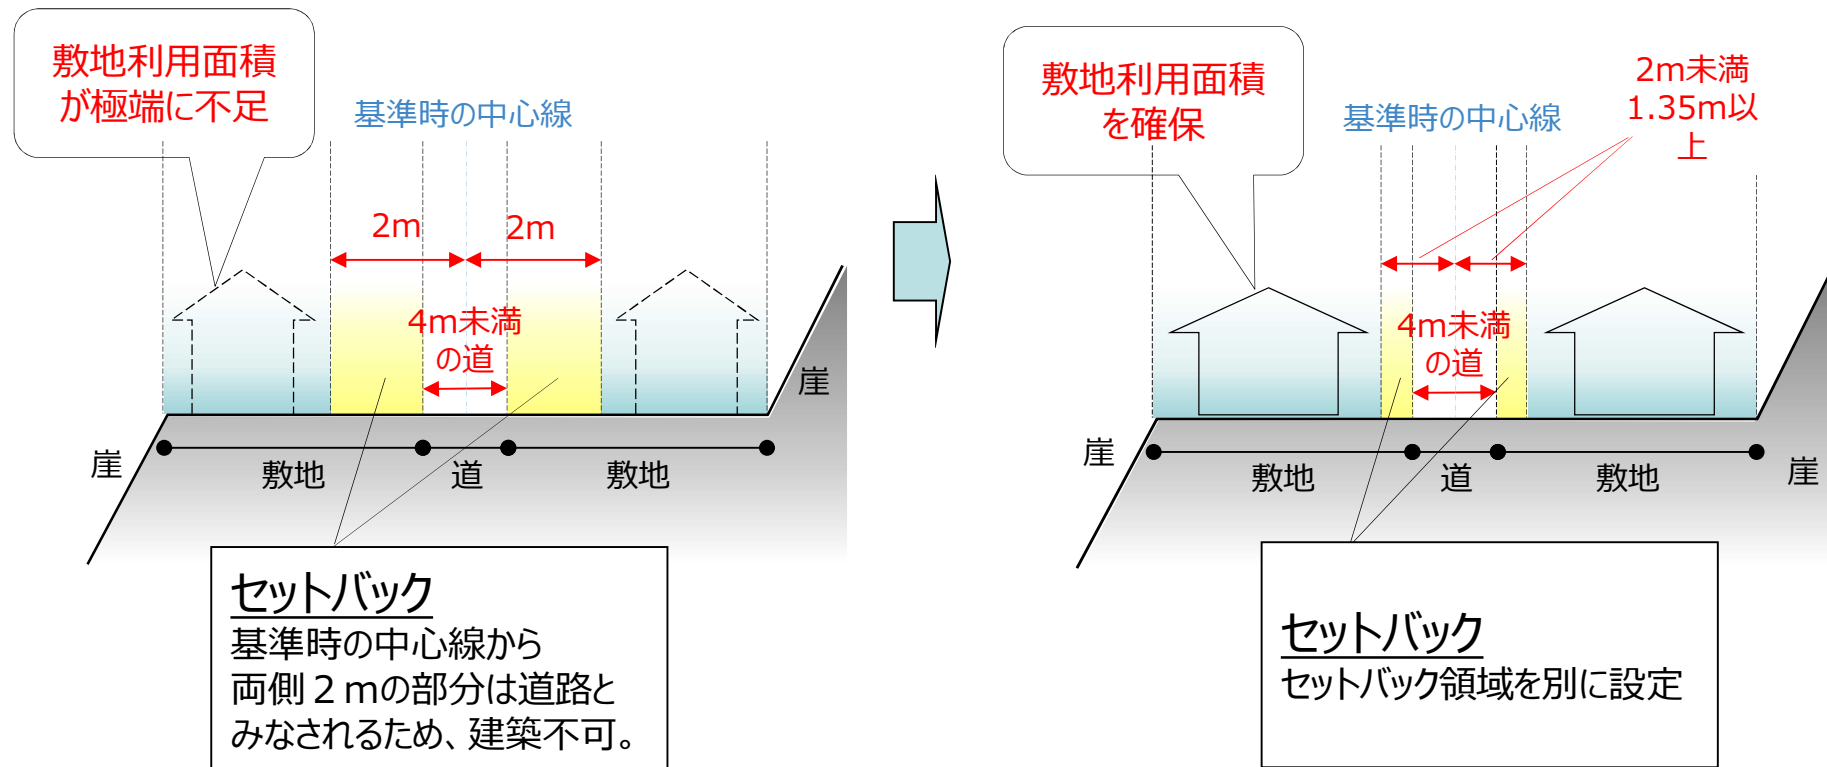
敷地利用面積が極端に不足

基準時の中心線

2m

2m

4m未満の道

崖

敷地

道

敷地

崖

セットバック
基準時の中心線から両側２mの部分は道路とみなされるため、建築不可。

敷地利用面積を確保

基準時の中心線

2m未満 1.35m以上

4m未満の道

崖

敷地

道

敷地

崖

セットバック
セットバック領域を別に設定